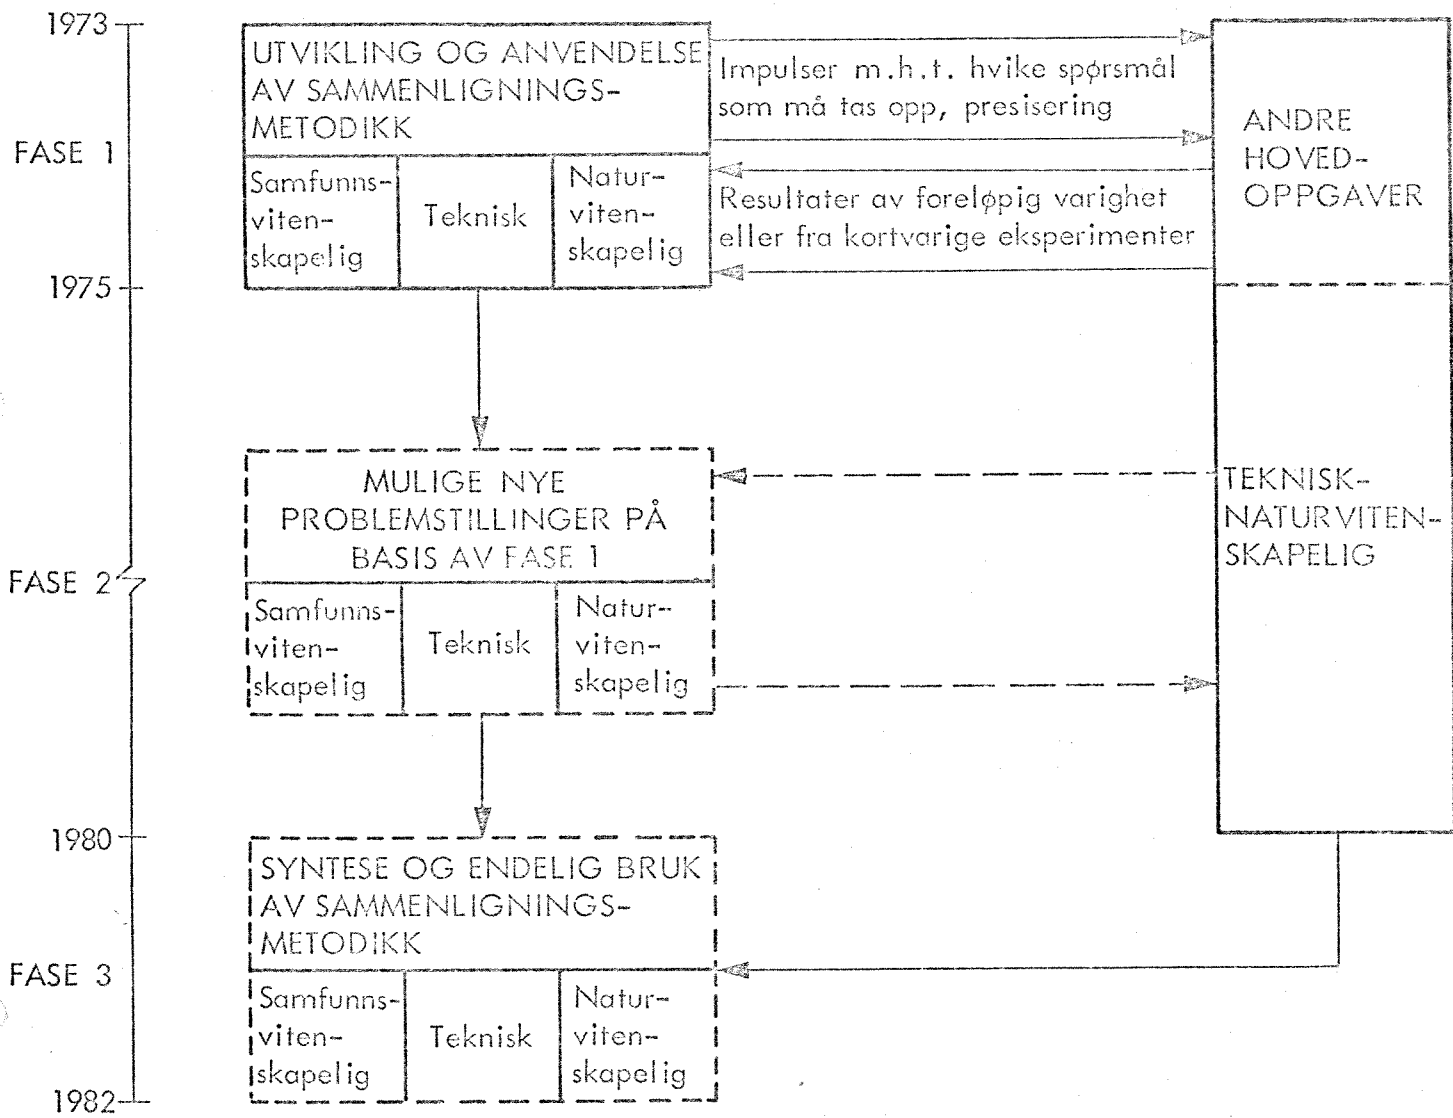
1973

FASE 1

1975

FASE 2

1980

FASE 3

1982

UTVIKLING OG ANVENDELSE AV SAMMENLIGNINGSMETODIKK

| Samfunnsvitenskapelig | Teknisk | Naturvitenskapelig |
|---|---|---|

Impulser m.h.t. hvike spørsmål som må tas opp, presisering

Resultater av foreløpig varighet eller fra kortvarige eksperimenter

ANDRE HOVEDOPPGAVER

TEKNISK-NATURVITENSKAPELIG

MULIGE NYE PROBLEMSTILLINGER PÅ BASIS AV FASE 1

| Samfunnsvitenskapelig | Teknisk | Naturvitenskapelig |
|---|---|---|

SYNTESE OG ENDELIG BRUK AV SAMMENLIGNINGSMETODIKK

| Samfunnsvitenskapelig | Teknisk | Naturvitenskapelig |
|---|---|---|